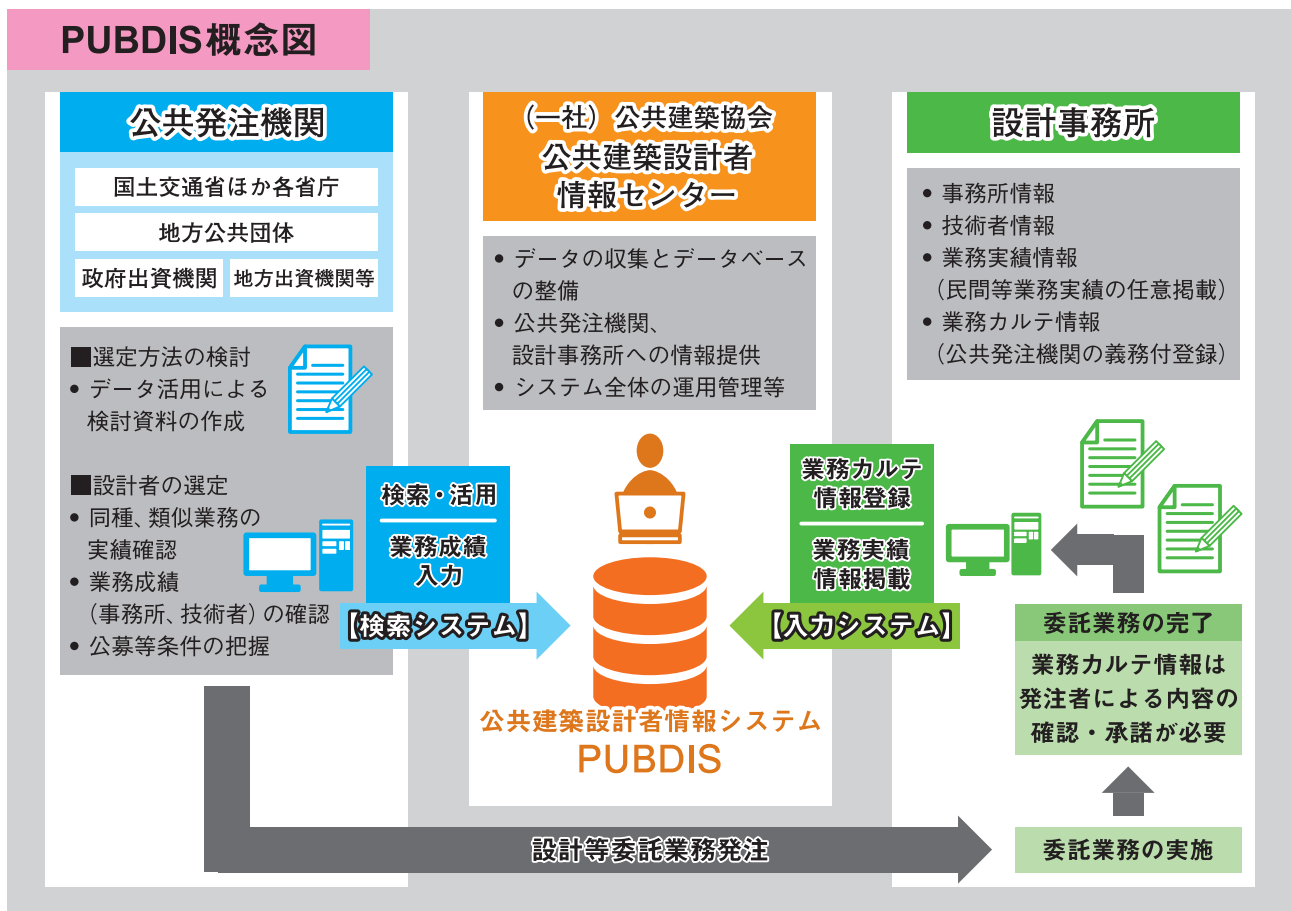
PUBDIS概念図

公共発注機関

国土交通省ほか各省庁

地方公共団体

政府出資機関

地方出資機関等

■選定方法の検討
• データ活用による検討資料の作成

■設計者の選定
• 同種、類似業務の実績確認
• 業務成績（事務所、技術者）の確認
• 公募等条件の把握

検索・活用

業務成績入力

【検索システム】

（一社）公共建築協会
公共建築設計者情報センター

• データの収集とデータベースの整備
• 公共発注機関、設計事務所への情報提供
• システム全体の運用管理等

公共建築設計者情報システム
PUBDIS

業務カルテ情報登録

業務実績情報掲載

【入力システム】

設計事務所

• 事務所情報
• 技術者情報
• 業務実績情報
（民間等業務実績の任意掲載）
• 業務カルテ情報
（公共発注機関の義務付登録）

委託業務の完了

業務カルテ情報は発注者による内容の確認・承諾が必要

委託業務の実施

設計等委託業務発注